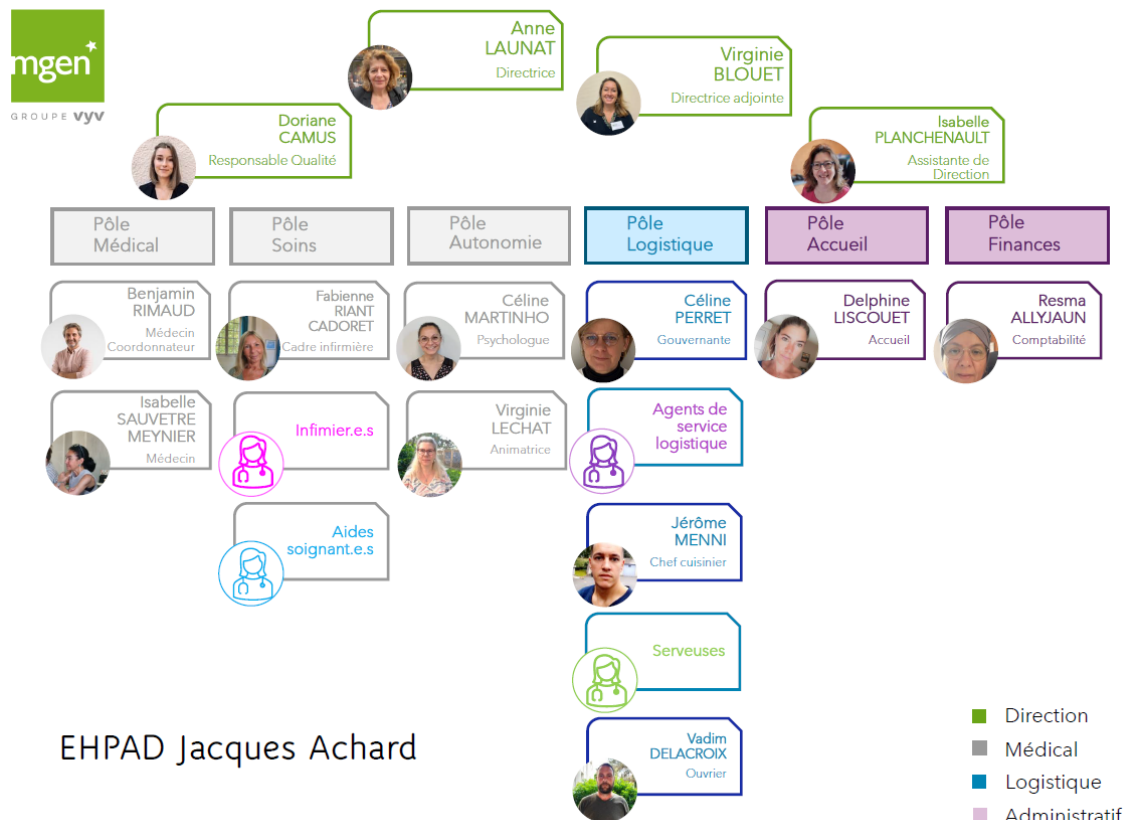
mgen
GROUPE VYV

Anne LAUNAT
Directrice

Virginie BLOUET
Directrice adjointe

Doriane CAMUS
Responsable Qualité

Isabelle PLANCHENAULT
Assistante de Direction

Pôle Médical

Pôle Soins

Pôle Autonomie

Pôle Logistique

Pôle Accueil

Pôle Finances

Benjamin RIMAUD
Médecin Coordonnateur

Fabienne RIANT CADORET
Cadre infirmière

Céline MARTINHO
Psychologue

Céline PERRET
Gouvernante

Delphine LISCOUET
Accueil

Resma ALLYJAUN
Comptabilité

Isabelle SAUVETRE MEYNIER
Médecin

Infimier.e.s

Virginie LECHAT
Animatrice

Agents de service logistique

Aides soignant.e.s

Jérôme MENNI
Chef cuisinier

Serveuses

Vadim DELACROIX
Ouvrier

EHPAD Jacques Achard

Direction
Médical
Logistique
Administratif